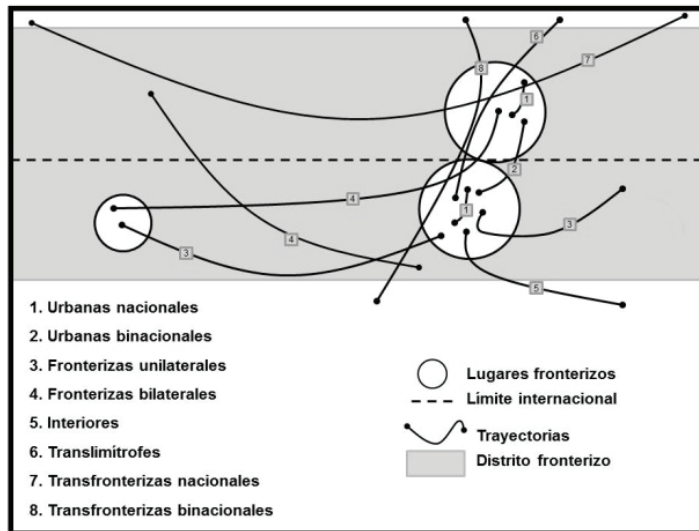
6
8
7
1
2
4
1
3
4
3
5

1. Urbanas nacionales
2. Urbanas binacionales
3. Fronterizas unilaterales
4. Fronterizas bilaterales
5. Interiores
6. Translimítrofes
7. Transfronterizas nacionales
8. Transfronterizas binacionales

Lugares fronterizos
Límite internacional
Trayectorias
Distrito fronterizo